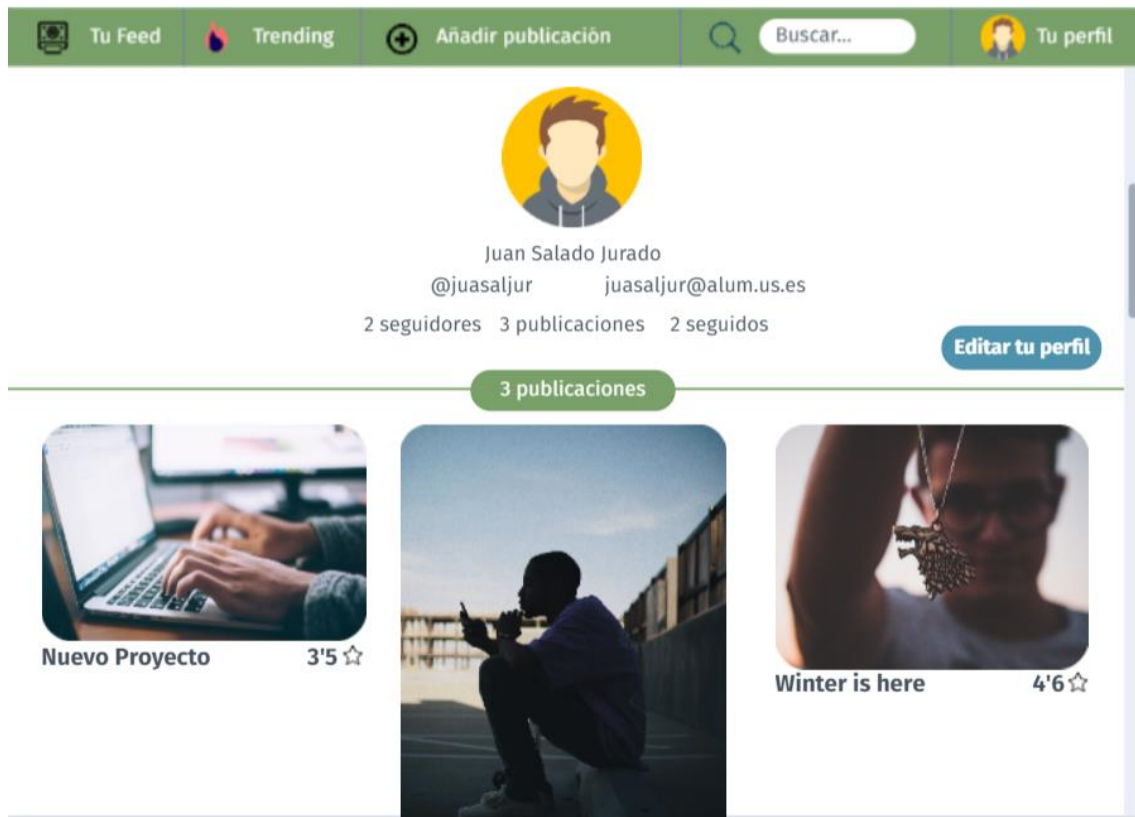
Tu Feed Trending Añadir publicación Buscar... Tu perfil

Juan Salado Jurado
@juasaljur juasaljur@alum.us.es
2 seguidores 3 publicaciones 2 seguidos

Editar tu perfil

3 publicaciones

Nuevo Proyecto 3'5 ☆

Winter is here 4'6 ☆